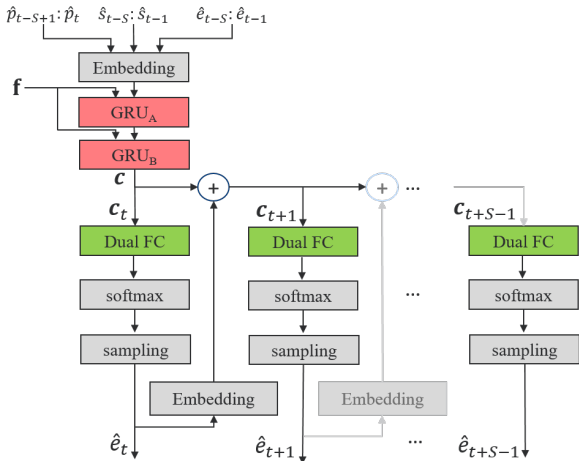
$\hat{p}_{t-S+1}:\hat{p}_t$ $\hat{s}_{t-S}:\hat{s}_{t-1}$ $\hat{e}_{t-S}:\hat{e}_{t-1}$

Embedding

$\mathbf{f}$

GRU$_A$

GRU$_B$

$\boldsymbol{c}$

$+$

$+$

...

$\boldsymbol{c}_t$

$\boldsymbol{c}_{t+1}$

$\boldsymbol{c}_{t+S-1}$

Dual FC

Dual FC

Dual FC

softmax

softmax

...

softmax

sampling

sampling

sampling

Embedding

Embedding

$\hat{e}_t$

$\hat{e}_{t+1}$

...

$\hat{e}_{t+S-1}$